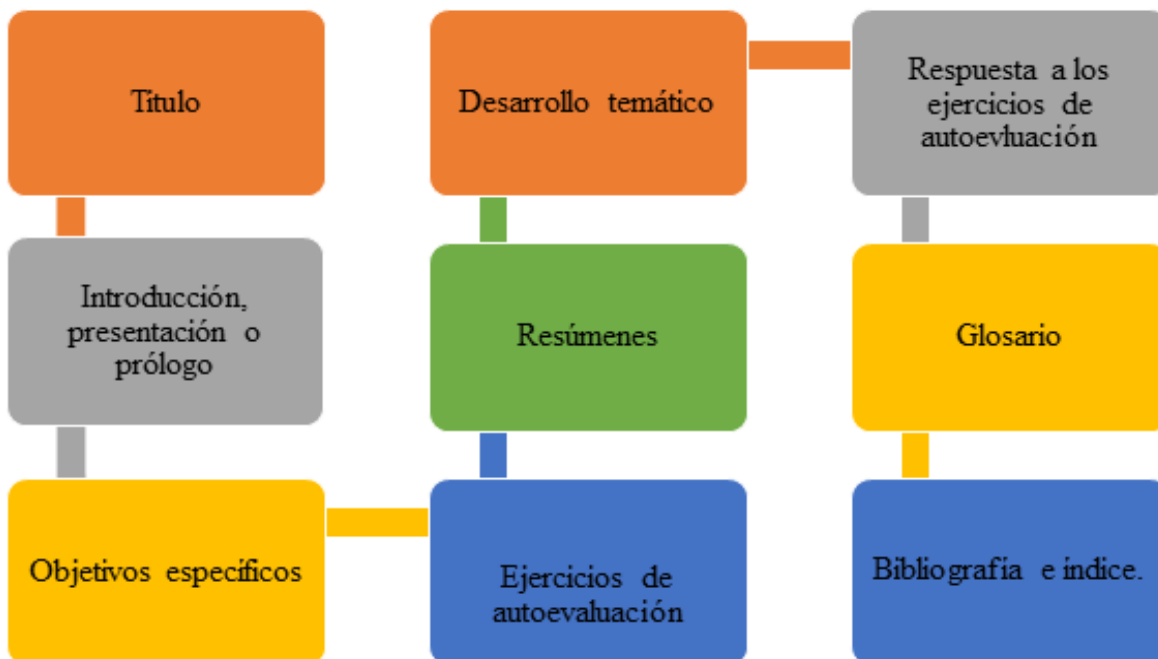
Título

Introducción, presentación o prólogo

Objetivos específicos

Ejercicios de autoevaluación

Resúmenes

Desarrollo temático

Respuesta a los ejercicios de autoevluación

Glosario

Bibliografía e índice.